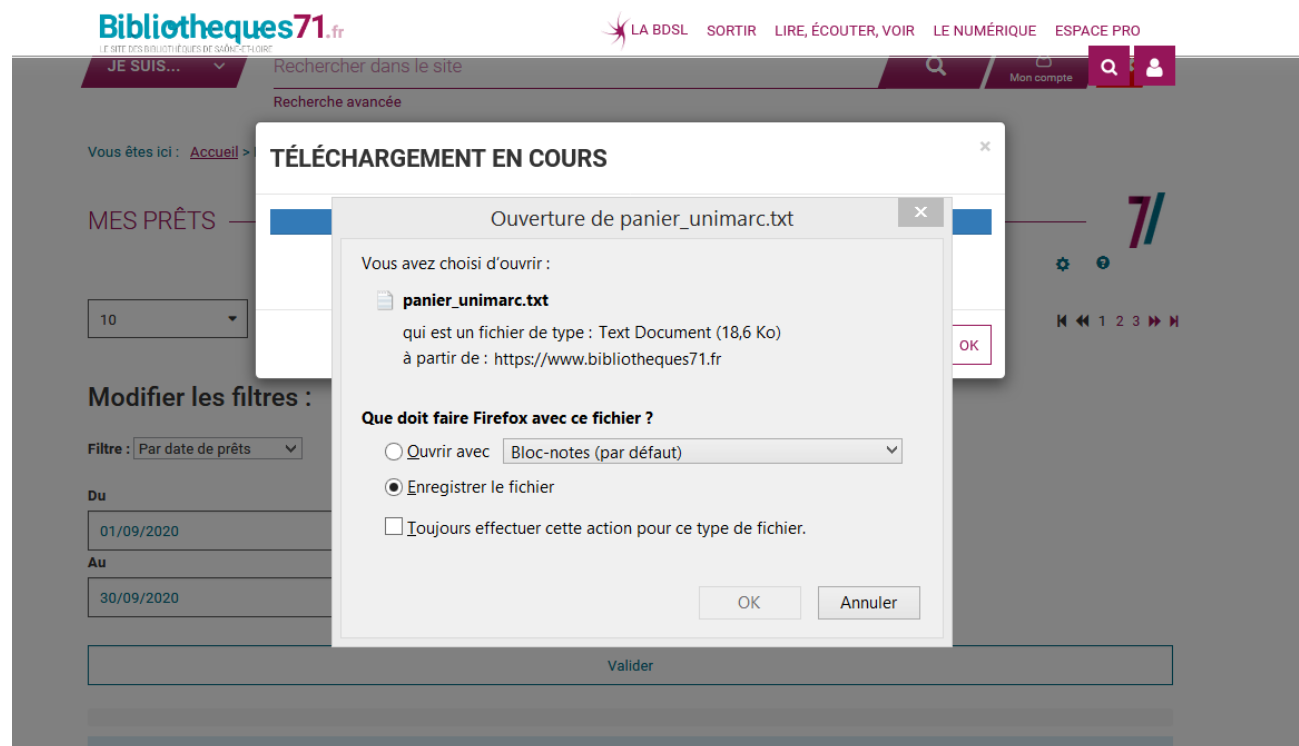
Bibliotheques71.fr
LE SITE DES BIBLIOTHÈQUES DE SAÔNE-ET-LOIRE

LA BDSL SORTIR LIRE, ÉCOUTER, VOIR LE NUMÉRIQUE ESPACE PRO

JE SUIS...
Rechercher dans le site
Mon compte
Recherche avancée

Vous êtes ici : Accueil > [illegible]

MES PRÊTS

10

1 2 3

Modifier les filtres :

Filtre : Par date de prêts

Du
01/09/2020
Au
30/09/2020

Valider

TÉLÉCHARGEMENT EN COURS
×
OK

Ouverture de panier_unimarc.txt
×
Vous avez choisi d'ouvrir :
panier_unimarc.txt
qui est un fichier de type : Text Document (18,6 Ko)
à partir de : https://www.bibliotheques71.fr

Que doit faire Firefox avec ce fichier ?
Ouvrir avec Bloc-notes (par défaut)
Enregistrer le fichier
Toujours effectuer cette action pour ce type de fichier.

OK Annuler